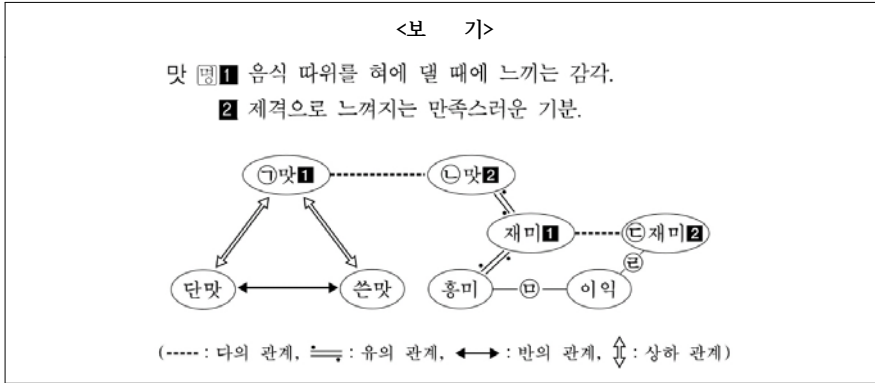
<보 기>

맛 명 1 음식 따위를 혀에 댈 때에 느끼는 감각.
2 제격으로 느껴지는 만족스러운 기분.

㉠맛1
㉡맛2
재미1
㉢재미2
㉣
단맛
쓴맛
흥미
㉤
이익

(-----: 다의 관계, ═: 유의 관계, ⟷: 반의 관계, ⇕: 상하 관계)